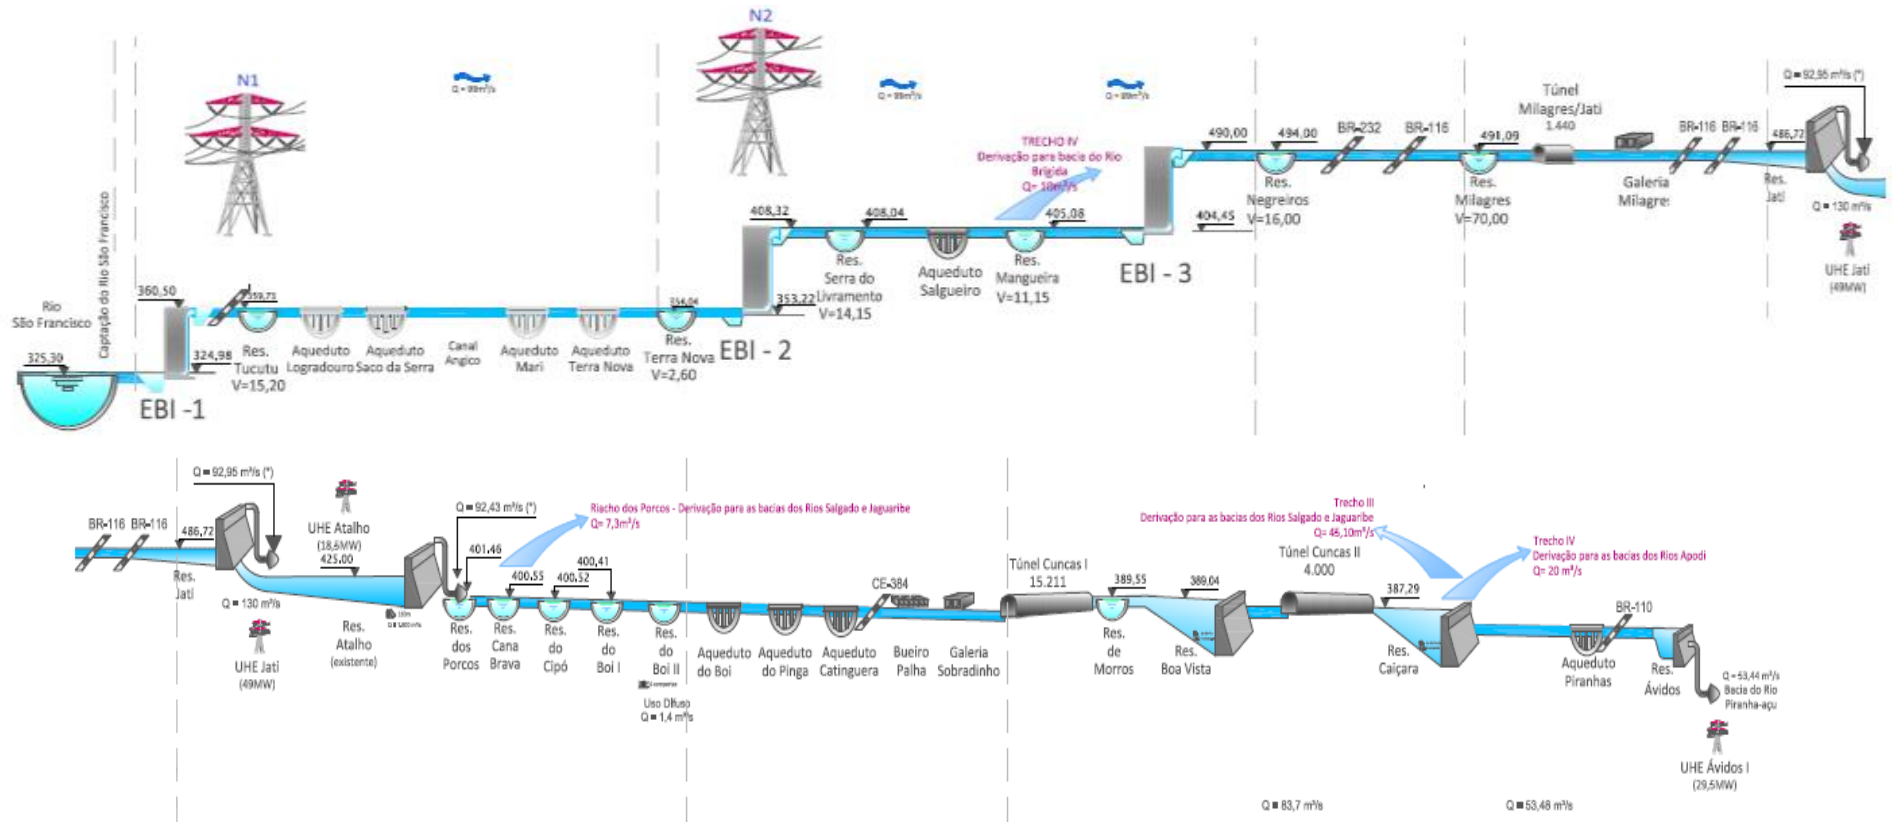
N1

N2

Q = 99m³/s

Q = 99m³/s

Q = 89m³/s

TRECHO IV
Derivação para bacia do Rio Brigida
Q= 10m³/s

Túnel Milagres/Jati
1.440

Q = 92,95 m³/s (*)

Captação do Rio São Francisco

Rio São Francisco

325,30

EBI -1

360,50

324,98

359,73

Res. Tucutu V=15,20

Aqueduto Logradouro

Aqueduto Saco da Serra

Canal Angico

Aqueduto Mari

Aqueduto Terra Nova

356,04

Res. Terra Nova V=2,60

EBI - 2

408,32

353,22

408,04

Res. Serra do Livramento V=14,15

Aqueduto Salgueiro

405,08

Res. Mangueira V=11,15

EBI - 3

490,00

404,45

494,00

Res. Negreiros V=16,00

BR-232

BR-116

491,09

Res. Milagres V=70,00

Galeria Milagres

BR-116

BR-116

486,72

Res. Jati

Q = 130 m³/s

UHE Jati (49MW)

BR-116

BR-116

Q = 92,95 m³/s (*)

486,72

Res. Jati

Q = 130 m³/s

UHE Jati (49MW)

UHE Atalho (18,6MW)

425,00

Res. Atalho (existente)

Q = 92,43 m³/s (*)

Riacho dos Porcos - Derivação para as bacias dos Rios Salgado e Jaguaribe
Q= 7,3m³/s

401,46

400,55

400,52

400,41

Res. dos Porcos

Res. Cana Brava

Res. do Cipó

Res. do Boi I

Res. do Boi II

Uso Difuso
Q = 1,4 m³/s

Aqueduto do Boi

Aqueduto do Pinga

Aqueduto Catinguera

CE-384

Bueiro Palha

Galeria Sobradinho

Túnel Cuncas I
15.211

389,55

Res. de Morros

389,04

Res. Boa Vista

Trecho III
Derivação para as bacias dos Rios Salgado e Jaguaribe
Q= 46,10m³/s

Túnel Cuncas II
4.000

387,29

Res. Caiçara

Trecho IV
Derivação para as bacias dos Rios Apodi
Q= 20 m³/s

BR-110

Aqueduto Piranhas

Res. Ávidos

Q = 53,44 m³/s
Bacia do Rio Piranha-açu

UHE Ávidos I
(29,5MW)

Q = 83,7 m³/s

Q = 53,48 m³/s